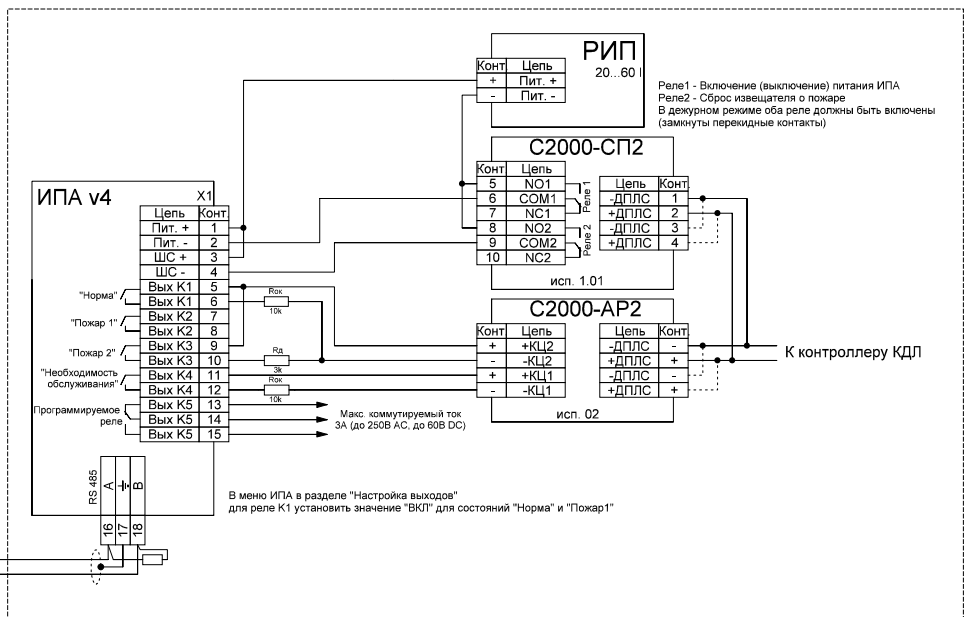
РИП
20...60 I

| Конт | Цепь |
|---|---|
| + | Пит. + |
| - | Пит. - |

Реле1 - Включение (выключение) питания ИПА
Реле2 - Сброс извещателя о пожаре
В дежурном режиме оба реле должны быть включены (замкнуты перекидные контакты)

С2000-СП2

| Конт | Цепь |
|---|---|
| 5 | NO1 |
| 6 | COM1 |
| 7 | NC1 |
| 8 | NO2 |
| 9 | COM2 |
| 10 | NC2 |

Реле 1
Реле 2

| Цепь | Конт |
|---|---|
| -ДПЛС | 1 |
| +ДПЛС | 2 |
| -ДПЛС | 3 |
| +ДПЛС | 4 |

исп. 1.01

ИПА v4
X1

| Цепь | Конт |
|---|---|
| Пит. + | 1 |
| Пит. - | 2 |
| ШС + | 3 |
| ШС - | 4 |
| Вых K1 | 5 |
| Вых K1 | 6 |
| Вых K2 | 7 |
| Вых K2 | 8 |
| Вых K3 | 9 |
| Вых K3 | 10 |
| Вых K4 | 11 |
| Вых K4 | 12 |
| Вых K5 | 13 |
| Вых K5 | 14 |
| Вых K5 | 15 |

"Норма"
"Пожар 1"
"Пожар 2"
"Необходимость обслуживания"
Программируемое реле

Rок
10k
Rд
3k
Rок
10k

С2000-АР2

| Конт | Цепь |
|---|---|
| + | +КЦ2 |
| - | -КЦ2 |
| + | +КЦ1 |
| - | -КЦ1 |

| Цепь | Конт |
|---|---|
| -ДПЛС | - |
| +ДПЛС | + |
| -ДПЛС | - |
| +ДПЛС | + |

исп. 02

К контроллеру КДЛ

Макс. коммутируемый ток 3А (до 250В АС, до 60В DC)

RS 485
A
B
16
17
18

В меню ИПА в разделе "Настройка выходов"
для реле К1 установить значение "ВКЛ" для состояний "Норма" и "Пожар1"